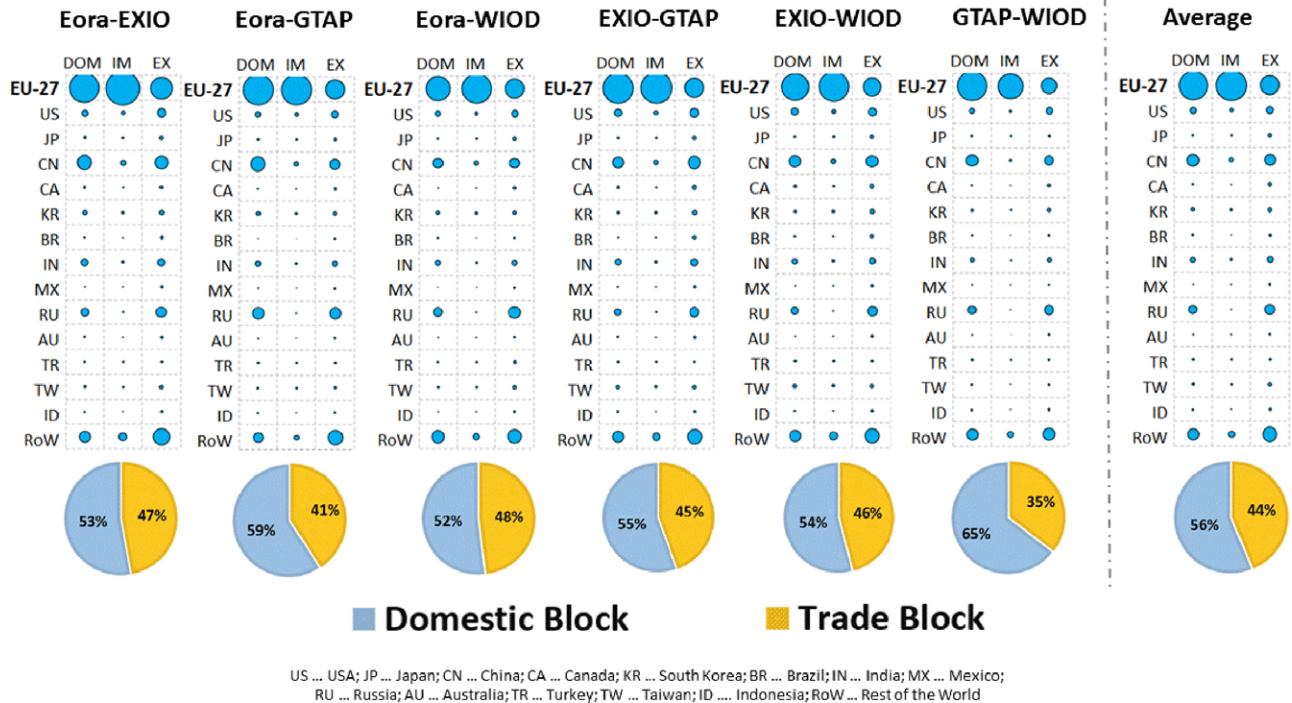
Eora-EXIO

| | DOM | IM | EX |
|---|---|---|---|
| EU-27 | | | |
| US | | | |
| JP | | | |
| CN | | | |
| CA | | | |
| KR | | | |
| BR | | | |
| IN | | | |
| MX | | | |
| RU | | | |
| AU | | | |
| TR | | | |
| TW | | | |
| ID | | | |
| RoW | | | |

53% 47%

Eora-GTAP

| | DOM | IM | EX |
|---|---|---|---|
| EU-27 | | | |
| US | | | |
| JP | | | |
| CN | | | |
| CA | | | |
| KR | | | |
| BR | | | |
| IN | | | |
| MX | | | |
| RU | | | |
| AU | | | |
| TR | | | |
| TW | | | |
| ID | | | |
| RoW | | | |

59% 41%

Eora-WIOD

| | DOM | IM | EX |
|---|---|---|---|
| EU-27 | | | |
| US | | | |
| JP | | | |
| CN | | | |
| CA | | | |
| KR | | | |
| BR | | | |
| IN | | | |
| MX | | | |
| RU | | | |
| AU | | | |
| TR | | | |
| TW | | | |
| ID | | | |
| RoW | | | |

52% 48%

EXIO-GTAP

| | DOM | IM | EX |
|---|---|---|---|
| EU-27 | | | |
| US | | | |
| JP | | | |
| CN | | | |
| CA | | | |
| KR | | | |
| BR | | | |
| IN | | | |
| MX | | | |
| RU | | | |
| AU | | | |
| TR | | | |
| TW | | | |
| ID | | | |
| RoW | | | |

55% 45%

EXIO-WIOD

| | DOM | IM | EX |
|---|---|---|---|
| EU-27 | | | |
| US | | | |
| JP | | | |
| CN | | | |
| CA | | | |
| KR | | | |
| BR | | | |
| IN | | | |
| MX | | | |
| RU | | | |
| AU | | | |
| TR | | | |
| TW | | | |
| ID | | | |
| RoW | | | |

54% 46%

GTAP-WIOD

| | DOM | IM | EX |
|---|---|---|---|
| EU-27 | | | |
| US | | | |
| JP | | | |
| CN | | | |
| CA | | | |
| KR | | | |
| BR | | | |
| IN | | | |
| MX | | | |
| RU | | | |
| AU | | | |
| TR | | | |
| TW | | | |
| ID | | | |
| RoW | | | |

65% 35%

Average

| | DOM | IM | EX |
|---|---|---|---|
| EU-27 | | | |
| US | | | |
| JP | | | |
| CN | | | |
| CA | | | |
| KR | | | |
| BR | | | |
| IN | | | |
| MX | | | |
| RU | | | |
| AU | | | |
| TR | | | |
| TW | | | |
| ID | | | |
| RoW | | | |

56% 44%

Domestic Block Trade Block

US ... USA; JP ... Japan; CN ... China; CA ... Canada; KR ... South Korea; BR ... Brazil; IN ... India; MX ... Mexico; RU ... Russia; AU ... Australia; TR ... Turkey; TW ... Taiwan; ID .... Indonesia; RoW ... Rest of the World